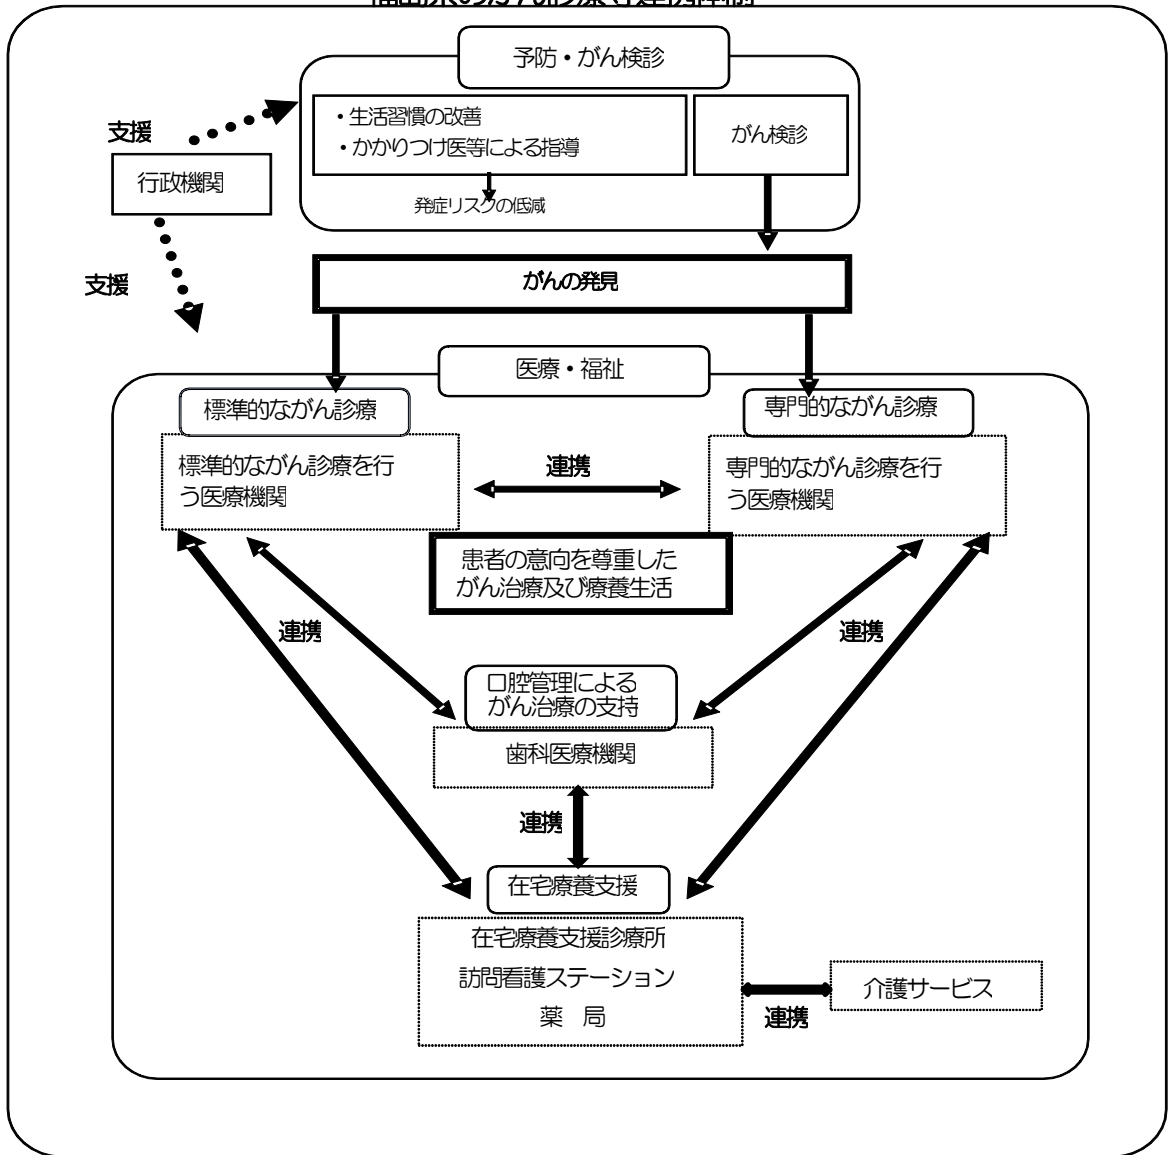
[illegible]

予防・がん検診

・生活習慣の改善
・かかりつけ医等による指導

発症リスクの低減

がん検診

支援

行政機関

支援

がんの発見

医療・福祉

標準的ながん診療

標準的ながん診療を行う医療機関

連携

専門的ながん診療

専門的ながん診療を行う医療機関

患者の意向を尊重したがん治療及び療養生活

連携

連携

口腔管理によるがん治療の支持

歯科医療機関

連携

在宅療養支援

在宅療養支援診療所
訪問看護ステーション
薬 局

連携

介護サービス